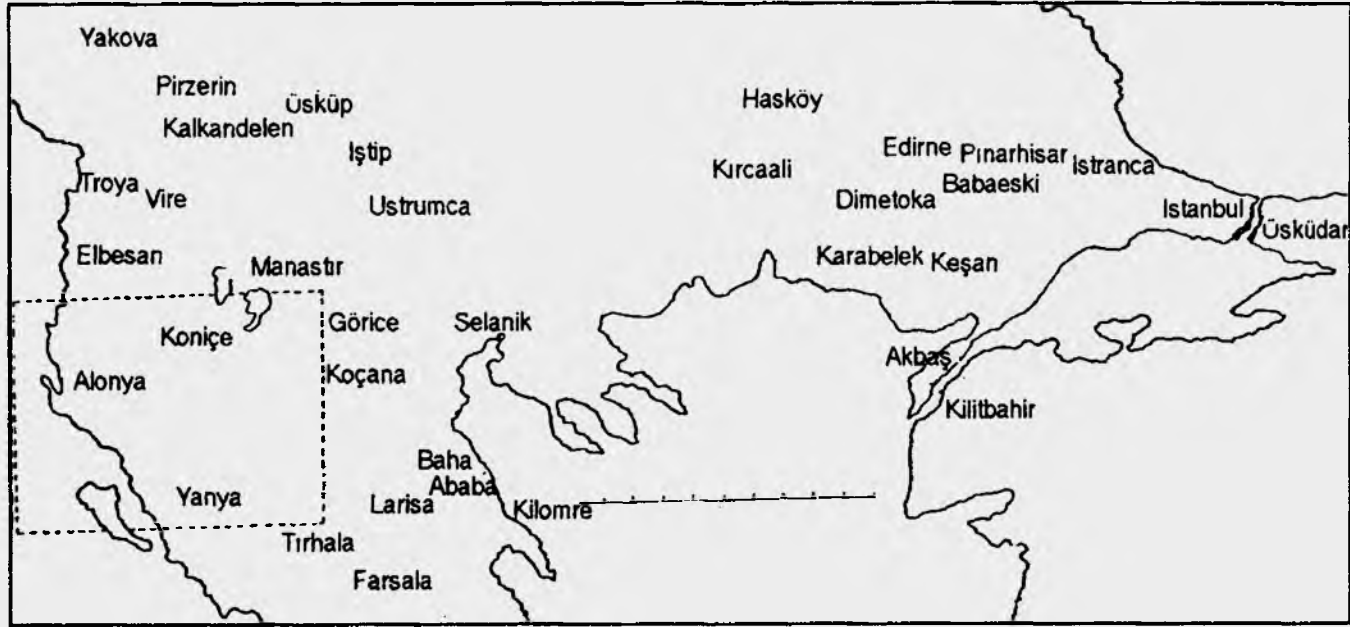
Yakova
Pirzerin
Üsküp
Kalkandelen
Iştip
Troya
Vire
Ustrumca
Elbesan
Manastır
Koniçe
Görice
Alonya
Koçana
Yanya
Selanik
Baha
Ababa
Larisa
Kilomre
Tırhala
Farsala
Hasköy
Kırcaali
Edirne
Pınarhisar
Istranca
Babaeski
Dimetoka
Istanbul
Üsküdar
Karabelek
Keşan
Akbaş
Kilitbahir